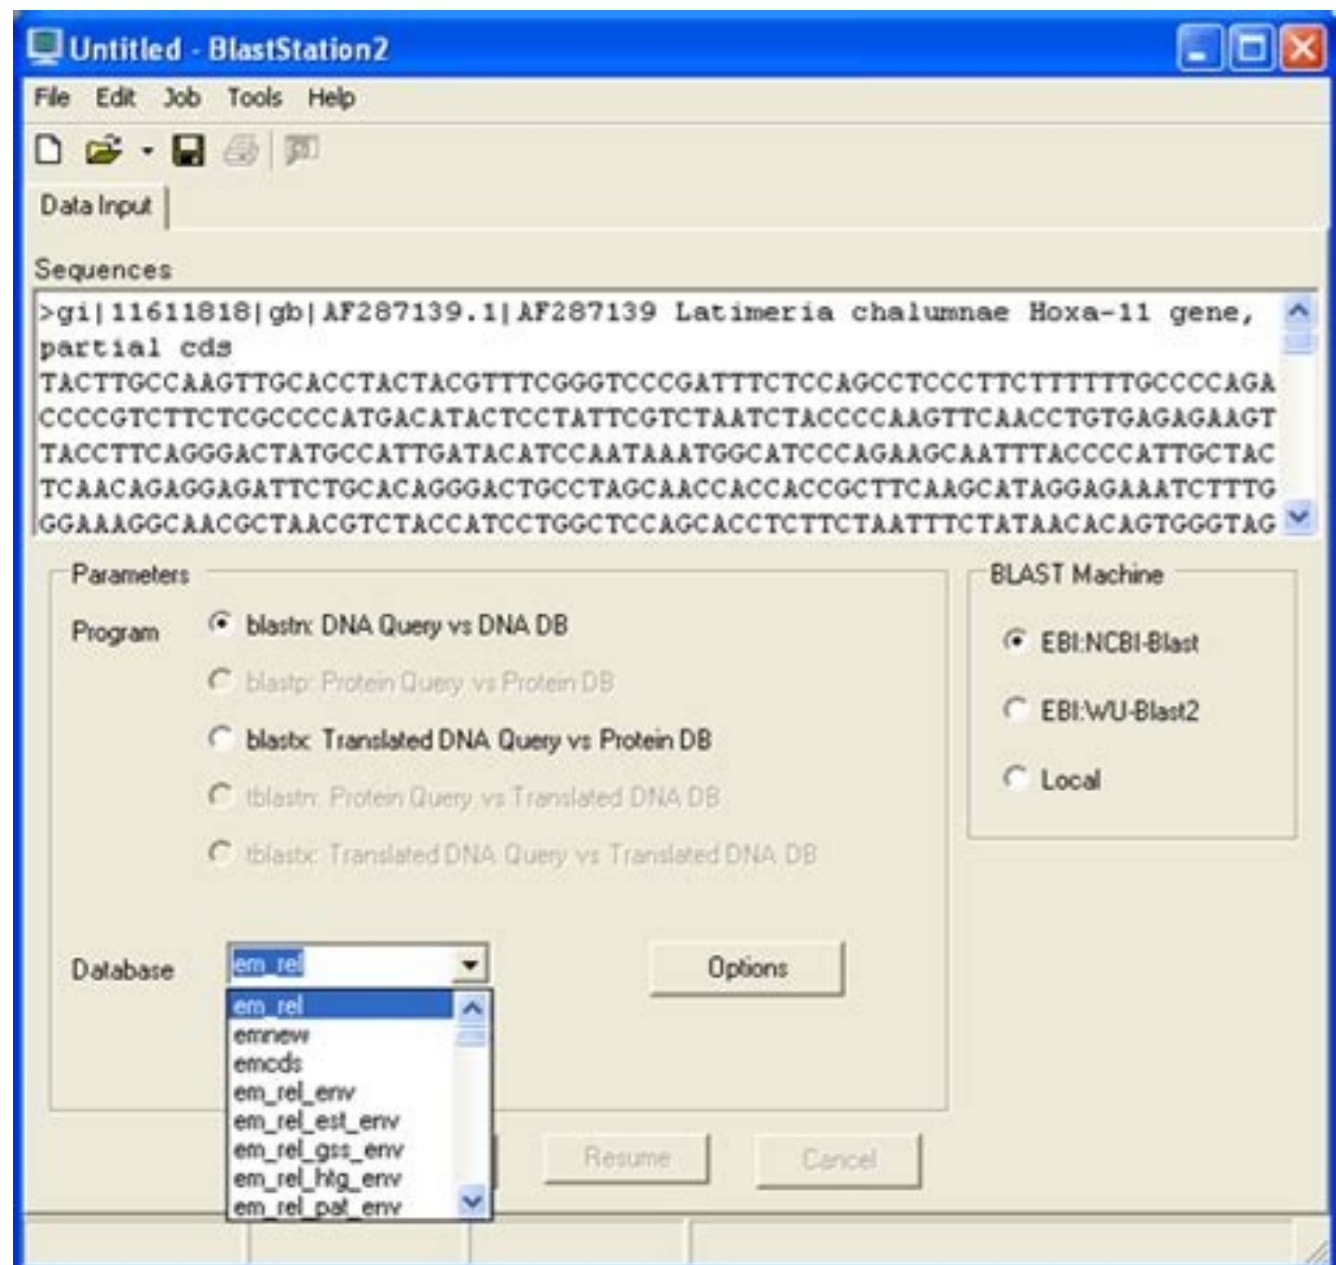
Untitled - BlastStation2

File Edit Job Tools Help

Data Input

Sequences

>gi|11611818|gb|AF287139.1|AF287139 Latimeria chalumnae Hoxa-11 gene, partial cds
TACTTGCCAAGTTGCACCTACTACGTTTCGGGTCCCGATTTCTCCAGCCTCCCTTCTTTTTTGCCCCAGA
CCCCGTCTTCTCGCCCCATGACATACTCCTATTCGTCTAATCTACCCCAAGTTCAACCTGTGAGAGAAGT
TACCTTCAGGGACTATGCCATTGATACATCCAATAAATGGCATCCCAGAAGCAATTTACCCCATTGCTAC
TCAACAGAGGAGATTCTGCACAGGGACTGCCTAGCAACCACCACCGCTTCAAGCATAGGAGAAATCTTTG
GGAAAGGCAACGCTAACGTCTACCATCCTGGCTCCAGCACCTCTTCTAATTTCTATAACACAGTGGGTAG

Parameters

Program
blastn: DNA Query vs DNA DB
blastp: Protein Query vs Protein DB
blastx: Translated DNA Query vs Protein DB
tblastn: Protein Query vs Translated DNA DB
tblastx: Translated DNA Query vs Translated DNA DB

Database em_rel
em_rel
emnew
emcds
em_rel_env
em_rel_est_env
em_rel_gss_env
em_rel_htg_env
em_rel_pat_env

Options

BLAST Machine
EBI:NCBI-Blast
EBI:WU-Blast2
Local

Resume Cancel